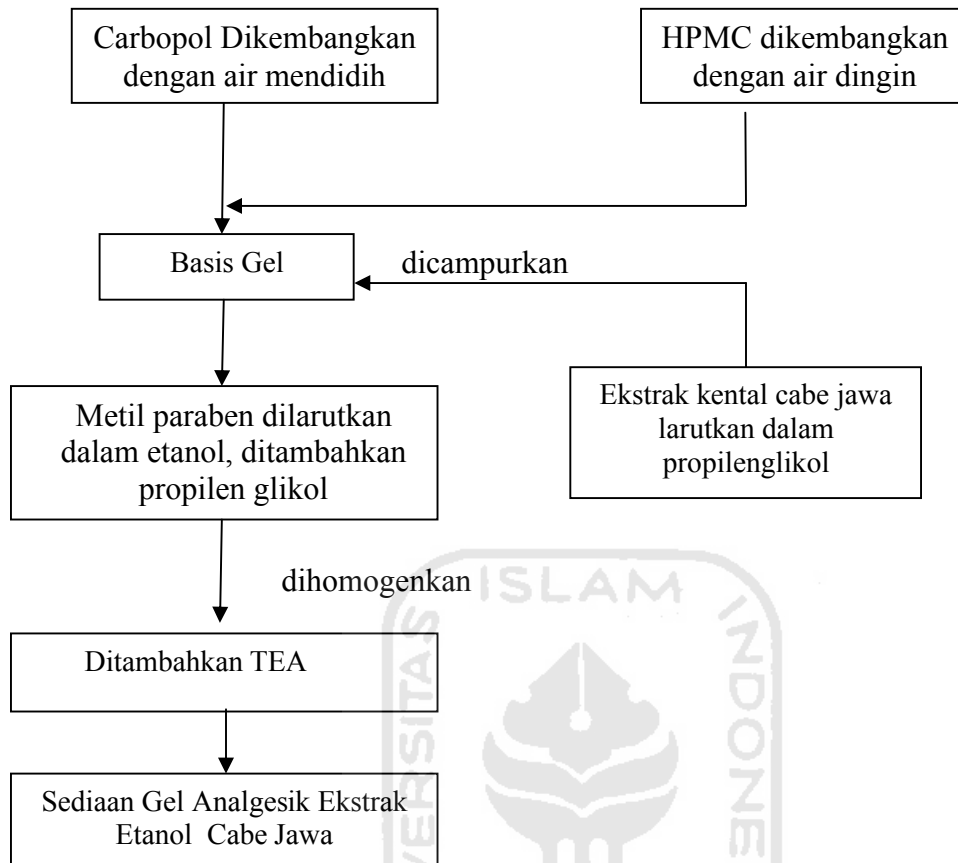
Carbopol Dikembangkan dengan air mendidih

HPMC dikembangkan dengan air dingin

Basis Gel

dicampurkan

Ekstrak kental cabe jawa larutkan dalam propilenglikol

Metil paraben dilarutkan dalam etanol, ditambahkan propilen glikol

dihomogenkan

ISLAM

Ditambahkan TEA

Sediaan Gel Analgesik Ekstrak Etanol Cabe Jawa